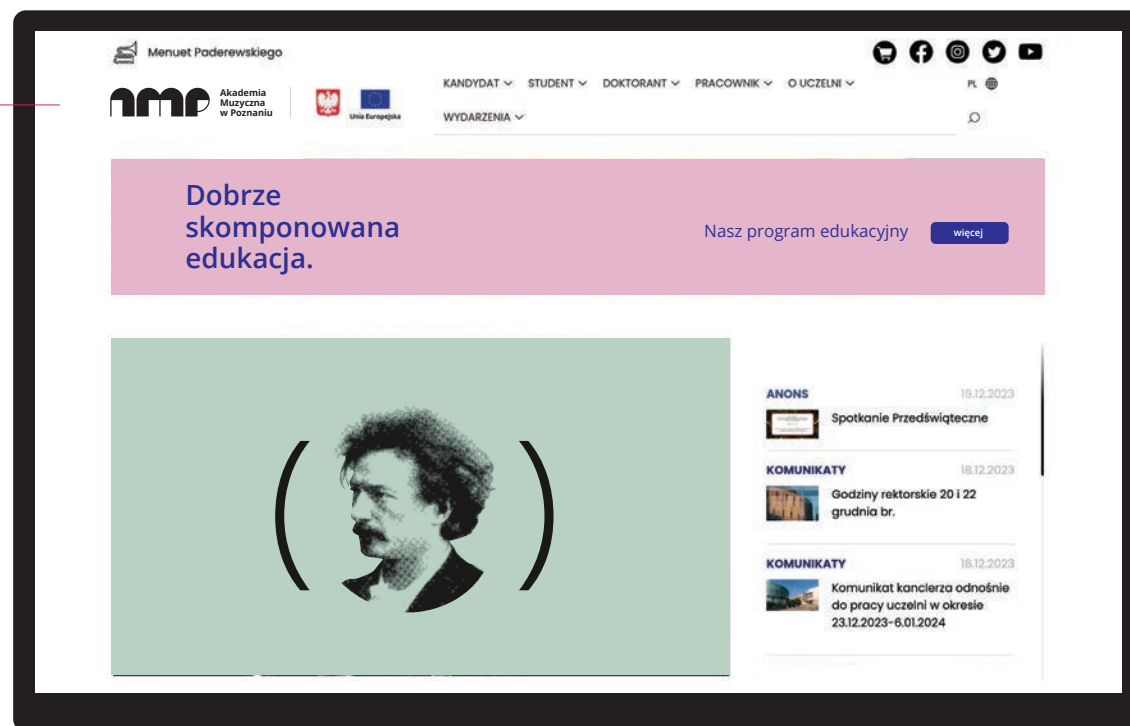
Menuet Paderewskiego

amp Akademia Muzyczna w Poznaniu

Unia Europejska

KANDYDAT STUDENT DOKTORANT PRACOWNIK O UCZELNI

PL

WYDARZENIA

Dobrze skomponowana edukacja.

Nasz program edukacyjny

więcej

ANONS 19.12.2023

Spotkanie Przedświąteczne

KOMUNIKATY 18.12.2023

Godziny rektorskie 20 i 22 grudnia br.

KOMUNIKATY 18.12.2023

Komunikat kanclerza odnośnie do pracy uczelni w okresie 23.12.2023-6.01.2024